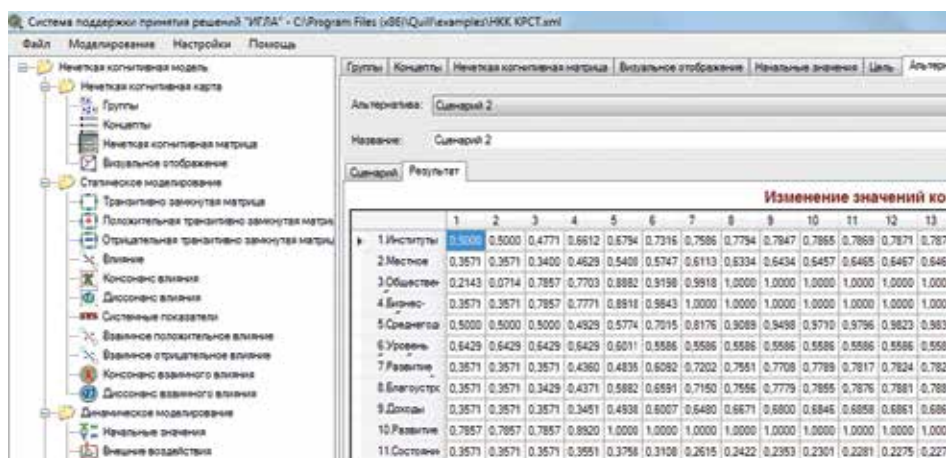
Система поддержки принятия решений "ИГЛА" - C:\Program Files (x86)\Quill\examples\НКК КРСТ.xml

Файл Моделирование Настройки Помощь

Нечеткая когнитивная модель
Нечеткая когнитивная карта
Группы
Концепты
Нечеткая когнитивная матрица
Визуальное отображение
Статическое моделирование
Транзитивно замкнутая матрица
Положительная транзитивно замкнутая матрица
Отрицательная транзитивно замкнутая матрица
Влияние
Консонанс влияния
Диссонанс влияния
Системные показатели
Взаимное положительное влияние
Взаимное отрицательное влияние
Консонанс взаимного влияния
Диссонанс взаимного влияния
Динамическое моделирование
Начальные значения
Внешние воздействия

Группы | Концепты | Нечеткая когнитивная матрица | Визуальное отображение | Начальные значения | Цель | Альтер

Альтернатива: Сценарий 2

Название: Сценарий 2

Сценарий | Результат

Изменение значений ко

| | 1 | 2 | 3 | 4 | 5 | 6 | 7 | 8 | 9 | 10 | 11 | 12 | 13 |
|---|---|---|---|---|---|---|---|---|---|---|---|---|---|
| 1.Институты | 0,5000 | 0,5000 | 0,4771 | 0,6612 | 0,6794 | 0,7316 | 0,7586 | 0,7794 | 0,7847 | 0,7865 | 0,7869 | 0,7871 | 0,787 |
| 2.Местное | 0,3571 | 0,3571 | 0,3400 | 0,4629 | 0,5400 | 0,5747 | 0,6113 | 0,6334 | 0,6434 | 0,6457 | 0,6465 | 0,6467 | 0,646 |
| 3.Обществе | 0,2143 | 0,0714 | 0,7857 | 0,7703 | 0,8882 | 0,9198 | 0,9918 | 1,0000 | 1,0000 | 1,0000 | 1,0000 | 1,0000 | 1,000 |
| 4.Бизнес- | 0,3571 | 0,3571 | 0,7857 | 0,7771 | 0,8918 | 0,9843 | 1,0000 | 1,0000 | 1,0000 | 1,0000 | 1,0000 | 1,0000 | 1,000 |
| 5.Среднегоa | 0,5000 | 0,5000 | 0,5000 | 0,4929 | 0,5774 | 0,7015 | 0,8176 | 0,9089 | 0,9498 | 0,9710 | 0,9796 | 0,9823 | 0,983 |
| 6.Уровень | 0,6429 | 0,6429 | 0,6429 | 0,6429 | 0,6011 | 0,5586 | 0,5586 | 0,5586 | 0,5586 | 0,5586 | 0,5586 | 0,5586 | 0,558 |
| 7.Развитие | 0,3571 | 0,3571 | 0,3571 | 0,4360 | 0,4835 | 0,6082 | 0,7202 | 0,7551 | 0,7708 | 0,7789 | 0,7817 | 0,7824 | 0,782 |
| 8.Благоустр | 0,3571 | 0,3571 | 0,3429 | 0,4371 | 0,5882 | 0,6591 | 0,7150 | 0,7556 | 0,7779 | 0,7855 | 0,7876 | 0,7881 | 0,788 |
| 9.Доходы | 0,3571 | 0,3571 | 0,3571 | 0,3451 | 0,4938 | 0,6007 | 0,6480 | 0,6671 | 0,6800 | 0,6846 | 0,6858 | 0,6861 | 0,686 |
| 10.Развитие | 0,7857 | 0,7857 | 0,7857 | 0,8920 | 1,0000 | 1,0000 | 1,0000 | 1,0000 | 1,0000 | 1,0000 | 1,0000 | 1,0000 | 1,000 |
| 11.Состояни | 0,3571 | 0,3571 | 0,3571 | 0,3551 | 0,3756 | 0,3108 | 0,2615 | 0,2422 | 0,2353 | 0,2301 | 0,2281 | 0,2275 | 0,227 |